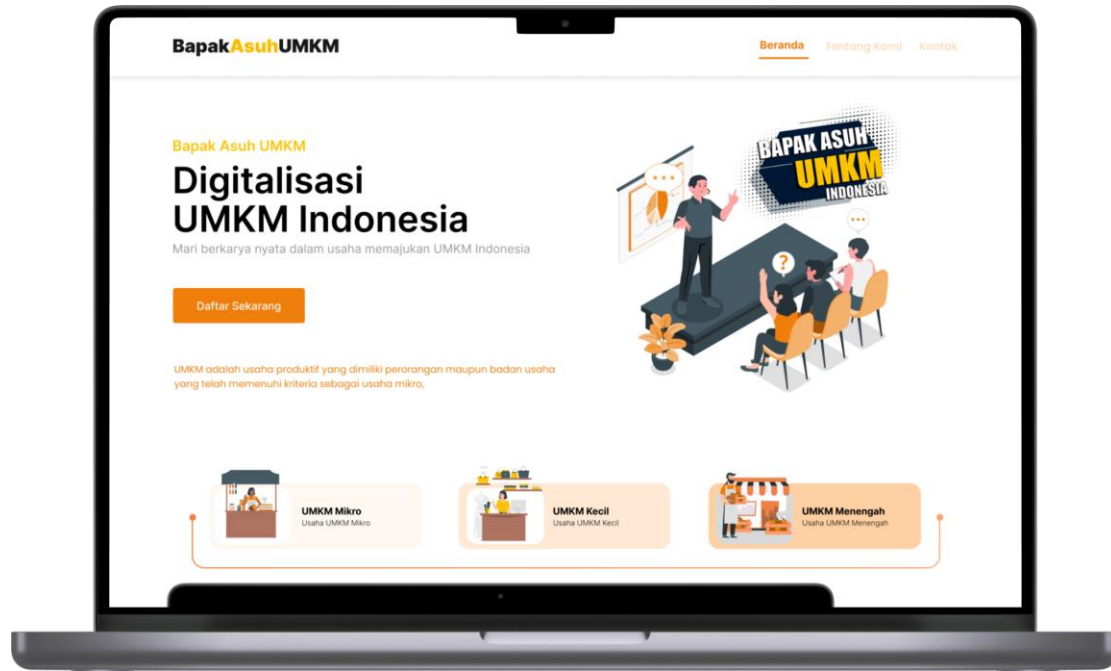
BapakAsuhUMKM

Beranda Tentang Kami Kontak

Bapak Asuh UMKM

Digitalisasi UMKM Indonesia

Mari berkarya nyata dalam usaha memajukan UMKM Indonesia

Daftar Sekarang

BAPAK ASUH UMKM INDONESIA

UMKM adalah usaha produktif yang dimiliki perorangan maupun badan usaha yang telah memenuhi kriteria sebagai usaha mikro,

UMKM Mikro
Usaha UMKM Mikro

UMKM Kecil
Usaha UMKM Kecil

UMKM Menengah
Usaha UMKM Menengah